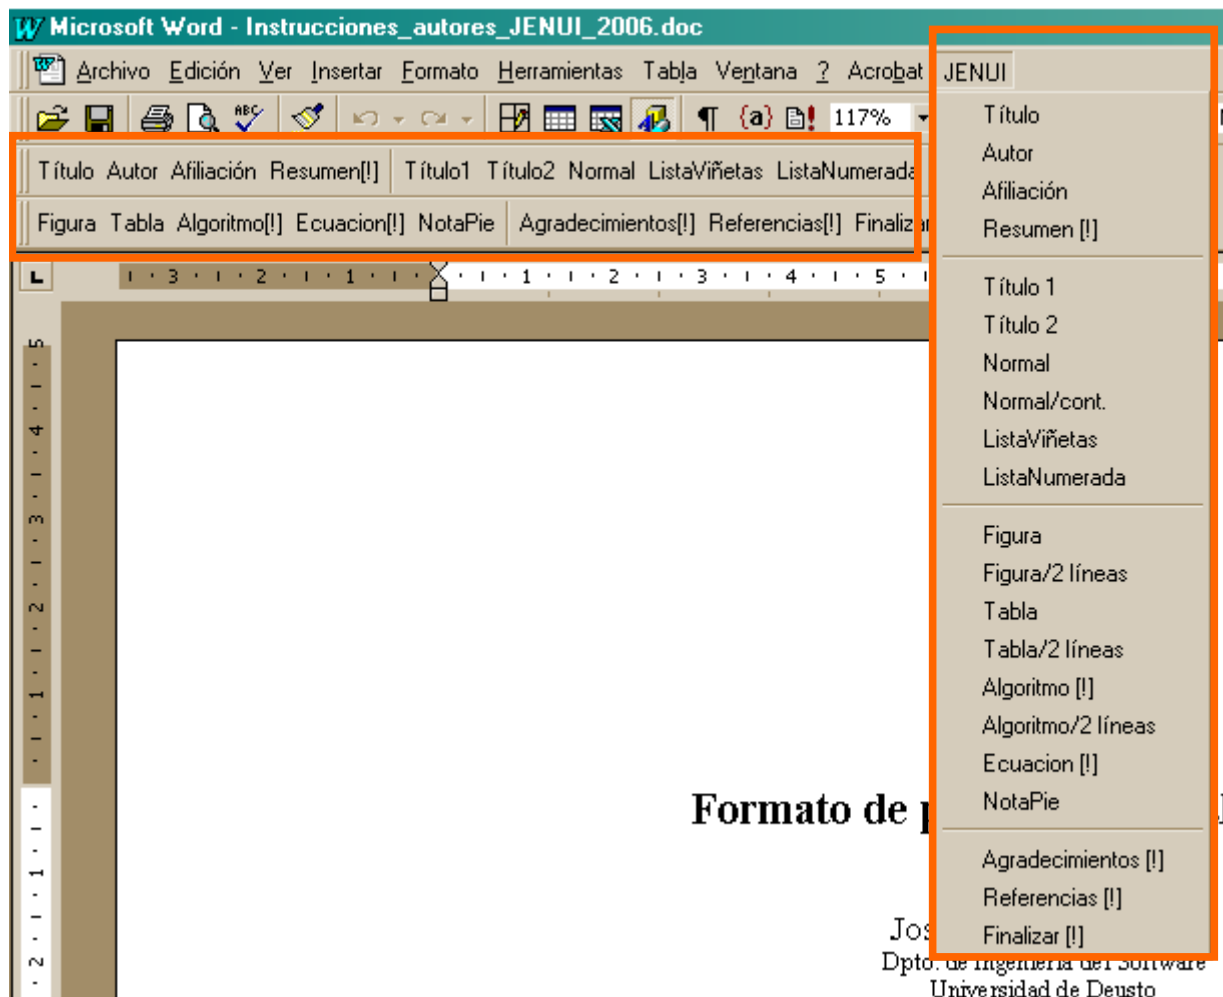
Microsoft Word - Instrucciones_autores_JENUI_2006.doc

Archivo Edición Ver Insertar Formato Herramientas Tabla Ventana ? Acrobat JENUI

117%

Título Autor Afiliación Resumen[!] Título1 Título2 Normal ListaViñetas ListaNumerada

Figura Tabla Algoritmo[!] Ecuacion[!] NotaPie Agradecimientos[!] Referencias[!] Finaliz

Título
Autor
Afiliación
Resumen [!]

Título 1
Título 2
Normal
Normal/cont.
ListaViñetas
ListaNumerada

Figura
Figura/2 líneas
Tabla
Tabla/2 líneas
Algoritmo [!]
Algoritmo/2 líneas
Ecuacion [!]
NotaPie

Agradecimientos [!]
Referencias [!]
Finalizar [!]

Formato de p

Jos

Dpto. de Ingeniería del Software

Universidad de Deusto